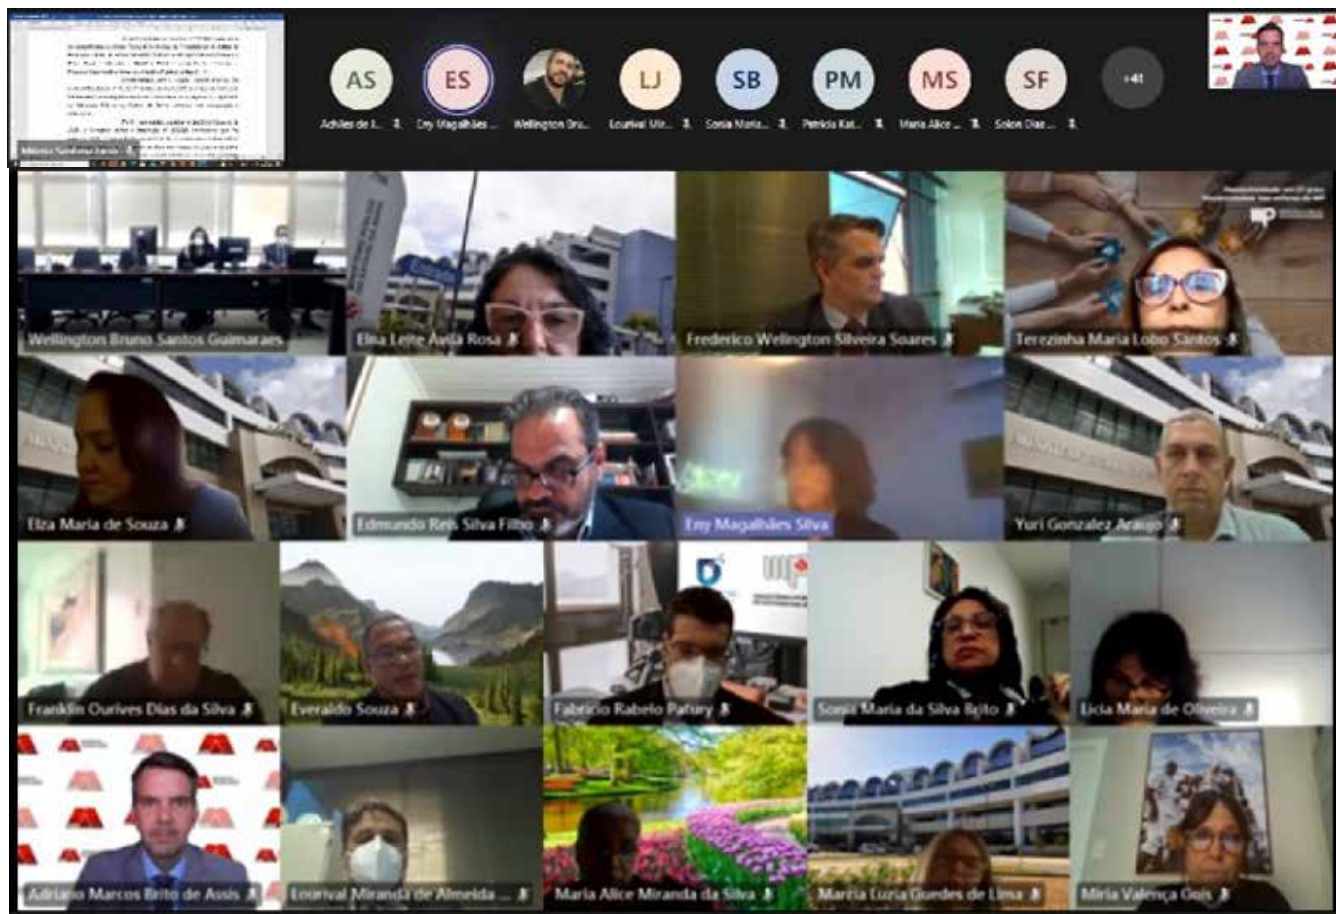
AS
Achiles de I...
ES
Eny Magalhães ...
Wellington Bru...
LJ
Lourival Mir...
SB
Sonia Maria...
PM
Patricia Kat...
MS
Maria Alice ...
SF
Solon Dias ...
+41

Wellington Bruno Santos Guimaraes
Elna Leite Avila Rosa
Frederico Welington Silveira Soares
Terezinha Maria Lobo Santos
Elza Maria de Souza
Edmundo Reis Silva Filho
Eny Magalhães Silva
Yuri Gonzalez Araujo
Franklin Ourives Dias da Silva
Everaldo Souza
Fabricio Rabelo Patury
Sonia Maria da Silva Brito
Licia Maria de Oliveira
Adriano Marcos Brito de Assis
Lourival Miranda de Almeida ...
Maria Alice Miranda da Silva
Marcia Luzia Guedes de Lima
Miria Valença Gois